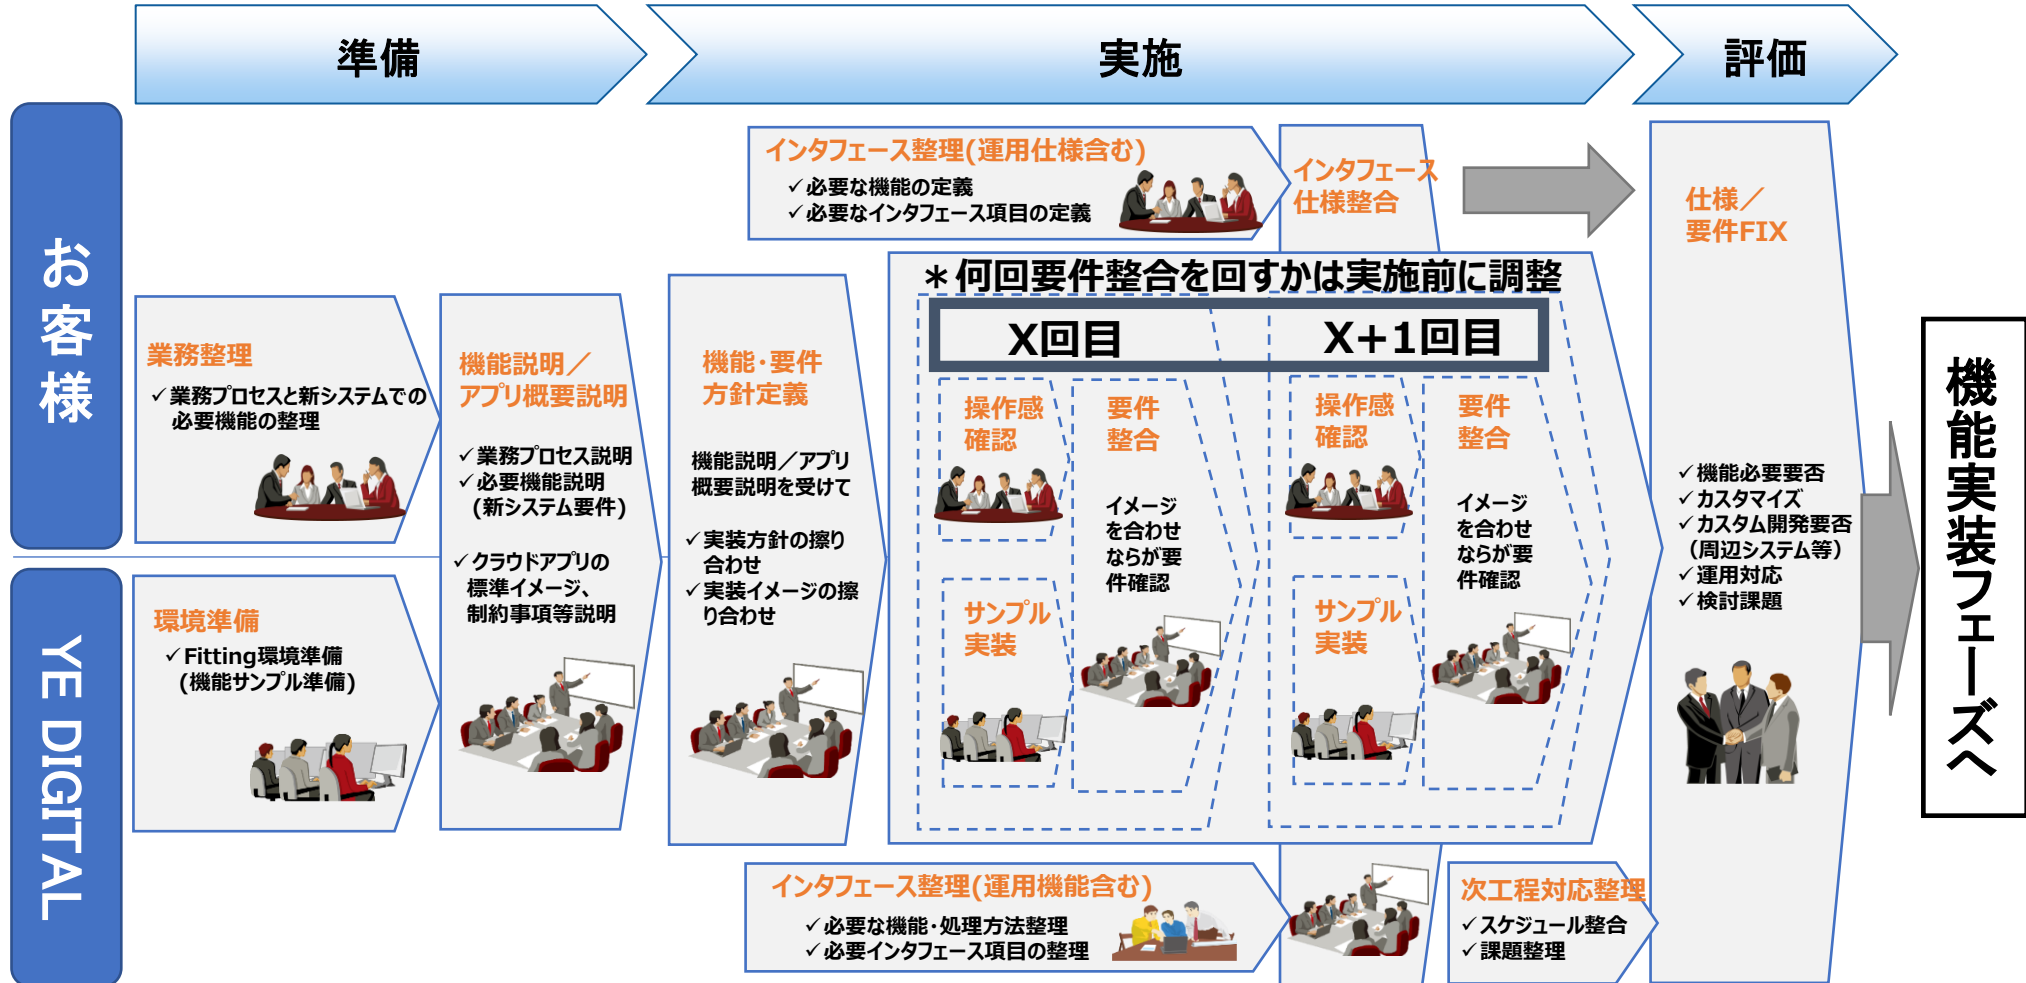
準備

実施

評価

お客様

YE DIGITAL

インタフェース整理(運用仕様含む)
✓必要な機能の定義
✓必要なインタフェース項目の定義

インタフェース仕様整合

仕様／要件FIX

＊何回要件整合を回すかは実施前に調整

X回目

X+1回目

業務整理
✓業務プロセスと新システムでの必要機能の整理

機能説明／アプリ概要説明
✓業務プロセス説明
✓必要機能説明（新システム要件）
✓クラウドアプリの標準イメージ、制約事項等説明

機能・要件方針定義
機能説明／アプリ概要説明を受けて
✓実装方針の擦り合わせ
✓実装イメージの擦り合わせ

操作感確認

要件整合
イメージを合わせながら要件確認

サンプル実装

操作感確認

要件整合
イメージを合わせながら要件確認

サンプル実装

✓機能必要要否
✓カスタマイズ
✓カスタム開発要否（周辺システム等）
✓運用対応
✓検討課題

機能実装フェーズへ

環境準備
✓Fitting環境準備（機能サンプル準備）

インタフェース整理(運用機能含む)
✓必要な機能・処理方法整理
✓必要インタフェース項目の整理

次工程対応整理
✓スケジュール整合
✓課題整理